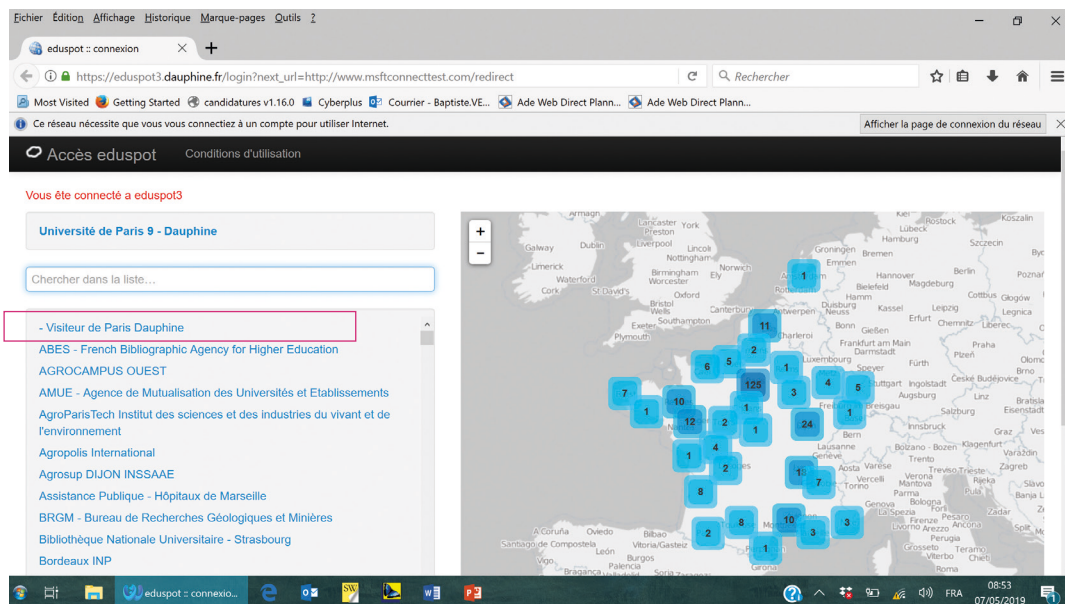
Fichier Édition Affichage Historique Marque-pages Outils ?

eduspot :: connexion

https://eduspot3.dauphine.fr/login?next_url=http://www.msftconnecttest.com/redirect

Rechercher

Most Visited   Getting Started   candidatures v1.16.0   Cyberplus   Courrier - Baptiste.VE...   Ade Web Direct Plann...   Ade Web Direct Plann...

Ce réseau nécessite que vous vous connectiez à un compte pour utiliser Internet.

Afficher la page de connexion du réseau

Accès eduspot   Conditions d'utilisation

Vous ête connecté a eduspot3

Université de Paris 9 - Dauphine

Chercher dans la liste…

- Visiteur de Paris Dauphine
ABES - French Bibliographic Agency for Higher Education
AGROCAMPUS OUEST
AMUE - Agence de Mutualisation des Universités et Etablissements
AgroParisTech Institut des sciences et des industries du vivant et de l'environnement
Agropolis International
Agrosup DIJON INSSAAE
Assistance Publique - Hôpitaux de Marseille
BRGM - Bureau de Recherches Géologiques et Minières
Bibliothèque Nationale Universitaire - Strasbourg
Bordeaux INP

1 11 2 6 5 1 7 10 125 3 4 5 1 12 2 1 1 24 4 1 2 13 7 8 8 10 2 3 3 1

eduspot :: connexio...

FRA 08:53 07/05/2019